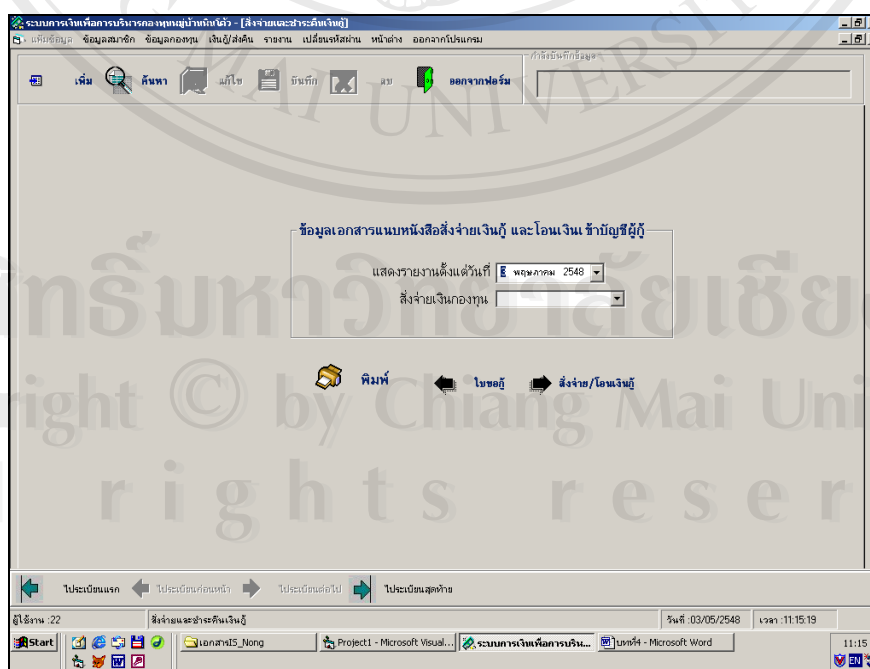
ระบบการเงินเพื่อการบริหารกองทุนหมู่บ้านหนองโค้ว - [สั่งจ่ายและชำระคืนเงินกู้]

แฟ้มข้อมูล ข้อมูลสมาชิก ข้อมูลกองทุน เงินกู้/ส่งคืน รายงาน เปลี่ยนรหัสผ่าน หน้าต่าง ออกจากโปรแกรม

เพิ่ม ค้นหา แก้ไข บันทึก ลบ ออกจากฟอร์ม

กำลังบันทึกข้อมูล

ข้อมูลเอกสารแนบหนังสือสั่งจ่ายเงินกู้ และโอนเงิน เข้าบัญชีผู้กู้

แสดงรายงานตั้งแต่วันที่ พฤษภาคม 2548

สั่งจ่ายเงินกองทุน

พิมพ์ ใบขอกู้ สั่งจ่าย/โอนเงินกู้

ไประเบียนแรก ไประเบียนก่อนหน้า ไประเบียนต่อไป ไประเบียนสุดท้าย

ผู้ใช้งาน :22 สั่งจ่ายและชำระคืนเงินกู้ วันที่ :03/05/2548 เวลา :11:15:19

Start เอกสารIS_Nong Project1 - Microsoft Visual... ระบบการเงินเพื่อการบริน... บทที่4 - Microsoft Word 11:15

ลิขสิทธิ์มหาวิทยาลัยเชียงใหม่
Copyright © by Chiang Mai University
All rights reserved